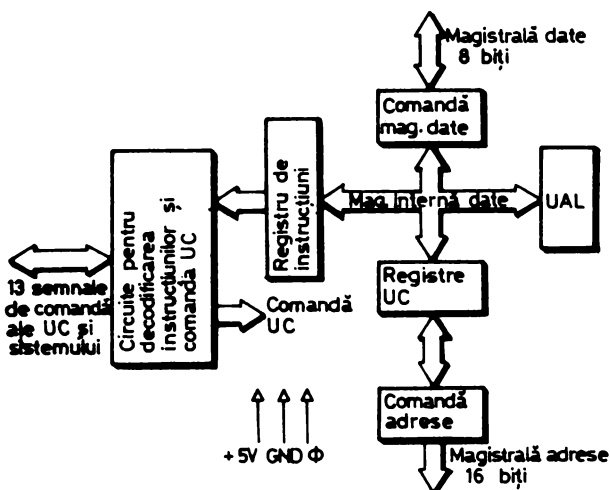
Magistrală date
8 biți

Comandă mag. date

Registru de instrucțiuni

Circuite pentru decodificarea instrucțiunilor și comanda UC

Mag. internă date

UAL

13 semnale de comandă ale UC și sistemului

Registre UC

Comandă UC

Comandă adrese

+5V GND Φ

Magistrală adrese
16 biți